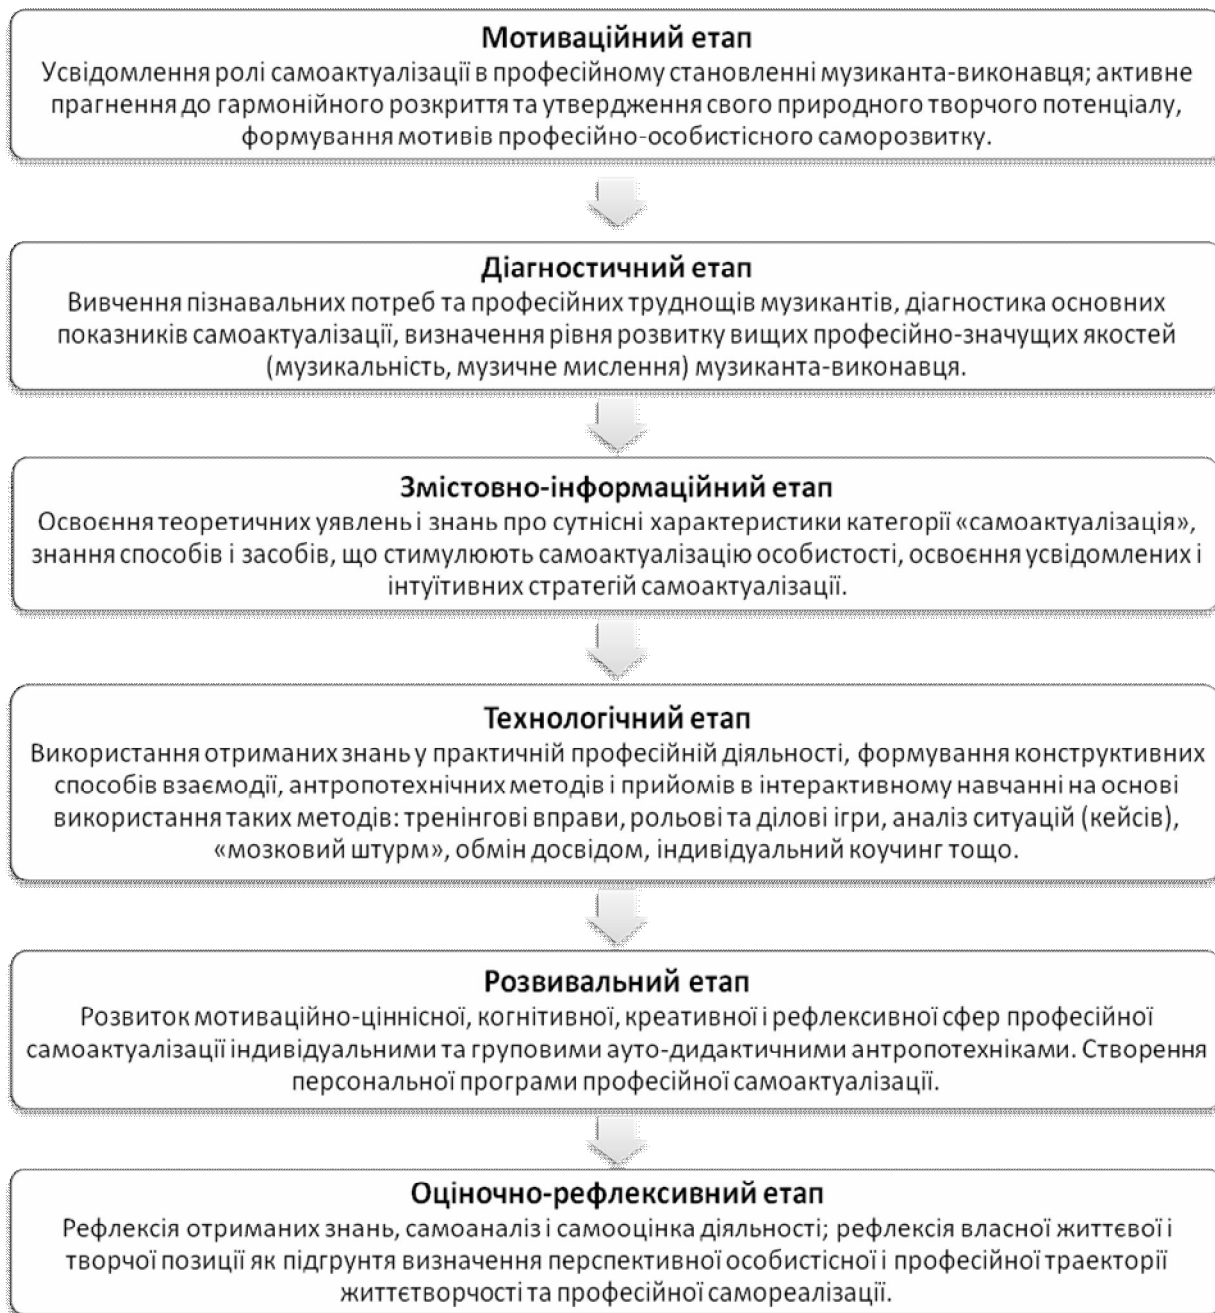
Мотиваційний етап
Усвідомлення ролі самоактуалізації в професійному становленні музиканта-виконавця; активне прагнення до гармонійного розкриття та утвердження свого природного творчого потенціалу, формування мотивів професійно-особистісного саморозвитку.

Діагностичний етап
Вивчення пізнавальних потреб та професійних труднощів музикантів, діагностика основних показників самоактуалізації, визначення рівня розвитку вищих професійно-значущих якостей (музикальність, музичне мислення) музиканта-виконавця.

Змістовно-інформаційний етап
Освоєння теоретичних уявлень і знань про сутнісні характеристики категорії «самоактуалізація», знання способів і засобів, що стимулюють самоактуалізацію особистості, освоєння усвідомлених і інтуїтивних стратегій самоактуалізації.

Технологічний етап
Використання отриманих знань у практичній професійній діяльності, формування конструктивних способів взаємодії, антропотехнічних методів і прийомів в інтерактивному навчанні на основі використання таких методів: тренінгові вправи, рольові та ділові ігри, аналіз ситуацій (кейсів), «мозковий штурм», обмін досвідом, індивідуальний коучинг тощо.

Розвивальний етап
Розвиток мотиваційно-ціннісної, когнітивної, креативної і рефлексивної сфер професійної самоактуалізації індивідуальними та груповими ауто-дидактичними антропотехніками. Створення персональної програми професійної самоактуалізації.

Оціночно-рефлексивний етап
Рефлексія отриманих знань, самоаналіз і самооцінка діяльності; рефлексія власної життєвої і творчої позиції як підгрунтя визначення перспективної особистісної і професійної траєкторії життєтворчості та професійної самореалізації.